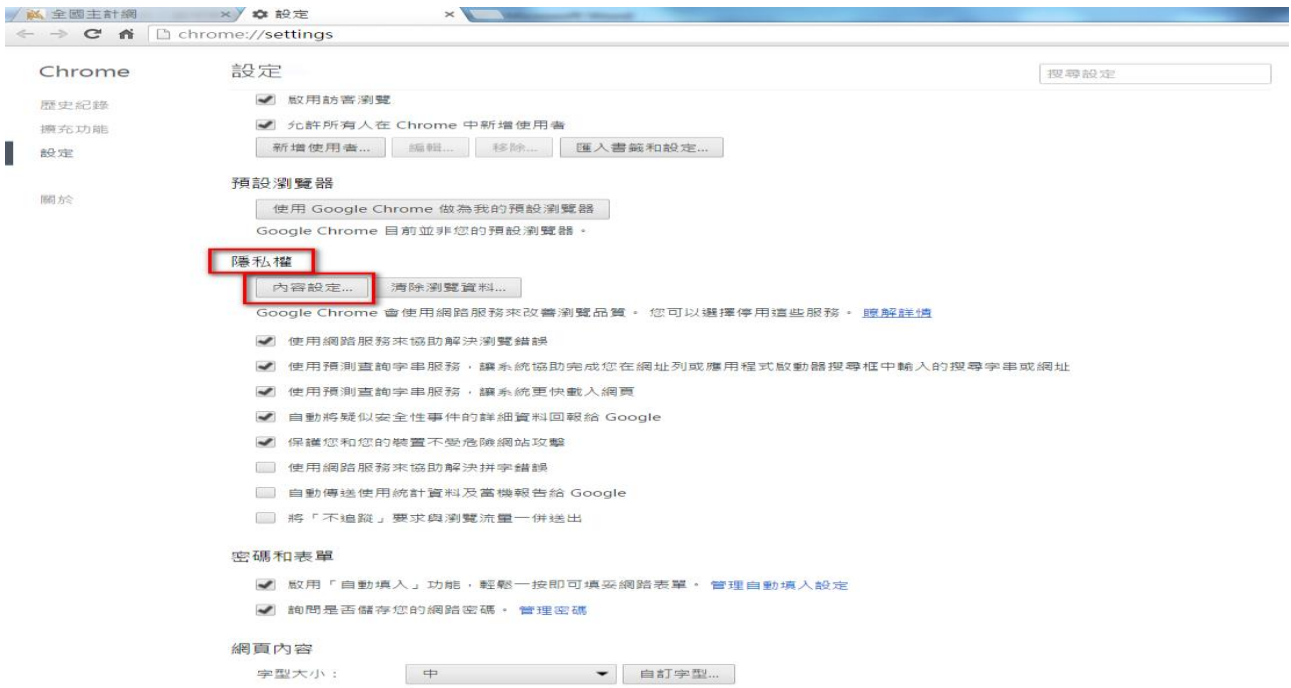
全國主計網
設定
chrome://settings

Chrome
歷史紀錄
擴充功能
設定
關於

設定
搜尋設定

啟用訪客瀏覽
允許所有人在 Chrome 中新增使用者
新增使用者... 編輯... 移除... 匯入書籤和設定...

預設瀏覽器
使用 Google Chrome 做為我的預設瀏覽器
Google Chrome 目前並非您的預設瀏覽器。

隱私權
內容設定... 清除瀏覽資料...
Google Chrome 會使用網路服務來改善瀏覽品質。 您可以選擇停用這些服務。 瞭解詳情
使用網路服務來協助解決瀏覽錯誤
使用預測查詢字串服務，讓系統協助完成您在網址列或應用程式啟動器搜尋框中輸入的搜尋字串或網址
使用預測查詢字串服務，讓系統更快載入網頁
自動將疑似安全性事件的詳細資料回報給 Google
保護您和您的裝置不受危險網站攻擊
使用網路服務來協助解決拼字錯誤
自動傳送使用統計資料及當機報告給 Google
將「不追蹤」要求與瀏覽流量一併送出

密碼和表單
啟用「自動填入」功能，輕鬆一按即可填妥網路表單。 管理自動填入設定
詢問是否儲存您的網路密碼。 管理密碼

網頁內容
字型大小： 中 自訂字型...